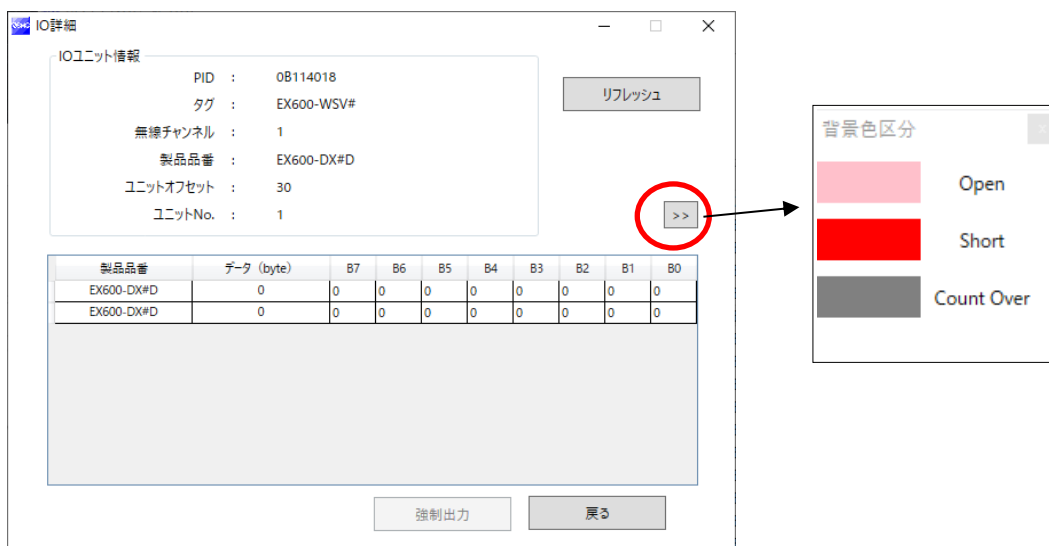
IO詳細

IOユニット情報

PID : 0B114018
タグ : EX600-WSV#
無線チャンネル : 1
製品品番 : EX600-DX#D
ユニットオフセット : 30
ユニットNo. : 1

リフレッシュ

>>

| 製品品番 | データ (byte) | B7 | B6 | B5 | B4 | B3 | B2 | B1 | B0 |
|---|---|---|---|---|---|---|---|---|---|
| EX600-DX#D | 0 | 0 | 0 | 0 | 0 | 0 | 0 | 0 | 0 |
| EX600-DX#D | 0 | 0 | 0 | 0 | 0 | 0 | 0 | 0 | 0 |

強制出力
戻る

背景色区分

Open
Short
Count Over